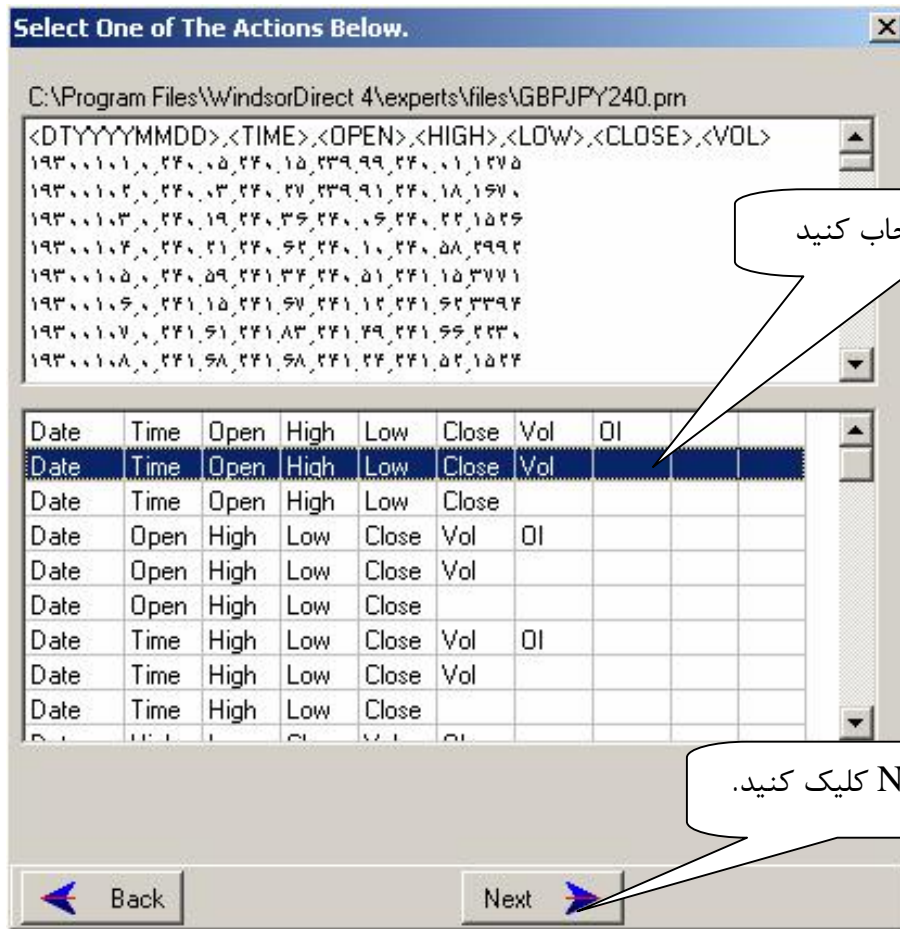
Select One of The Actions Below.

C:\Program Files\WindsorDirect 4\experts\files\GBPJPY240.prn

<DTYYYYMMDD>,<TIME>,<OPEN>,<HIGH>,<LOW>,<CLOSE>,<VOL>
۱۹۳۰۰۱۰۱,۰,۲۴۰,۰۵,۲۴۰,۱۵,۲۳۹,۹۹,۲۴۰,۰۱,۱۲۷۵
۱۹۳۰۰۱۰۲,۰,۲۴۰,۰۳,۲۴۰,۲۷,۲۳۹,۹۱,۲۴۰,۱۸,۱۶۷۰
۱۹۳۰۰۱۰۳,۰,۲۴۰,۱۹,۲۴۰,۳۶,۲۴۰,۰۶,۲۴۰,۲۲,۱۵۲۶
۱۹۳۰۰۱۰۴,۰,۲۴۰,۲۱,۲۴۰,۶۴,۲۴۰,۱۰,۲۴۰,۵۸,۲۹۹۴
۱۹۳۰۰۱۰۵,۰,۲۴۰,۵۹,۲۴۱,۳۴,۲۴۰,۵۱,۲۴۱,۱۵,۳۷۷۱
۱۹۳۰۰۱۰۶,۰,۲۴۱,۱۵,۲۴۱,۶۷,۲۴۱,۱۲,۲۴۱,۶۴,۳۳۹۴
۱۹۳۰۰۱۰۷,۰,۲۴۱,۶۱,۲۴۱,۸۳,۲۴۱,۴۹,۲۴۱,۶۶,۲۲۳۰
۱۹۳۰۰۱۰۸,۰,۲۴۱,۶۸,۲۴۱,۶۸,۲۴۱,۲۴,۲۴۱,۵۴,۱۵۲۴

حاب کنید

| Date | Time | Open | High | Low | Close | Vol | OI |
|---|---|---|---|---|---|---|---|
| Date | Time | Open | High | Low | Close | Vol | |
| Date | Time | Open | High | Low | Close | | |
| Date | Open | High | Low | Close | Vol | OI | |
| Date | Open | High | Low | Close | Vol | | |
| Date | Open | High | Low | Close | | | |
| Date | Time | High | Low | Close | Vol | OI | |
| Date | Time | High | Low | Close | Vol | | |
| Date | Time | High | Low | Close | | | |
| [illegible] | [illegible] | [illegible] | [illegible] | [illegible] | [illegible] | | |

N کلیک کنید.

Back

Next